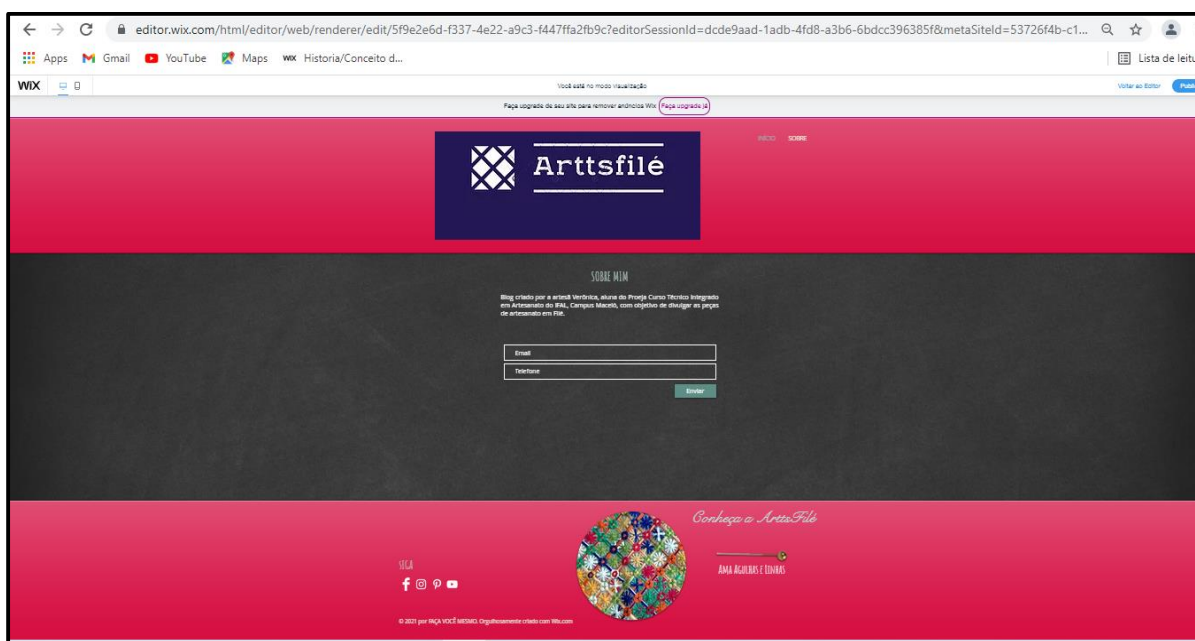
editor.wix.com/html/editor/web/renderer/edit/5f9e2e6d-f337-4e22-a9c3-f447ffa2fb9c?editorSessionId=dcde9aad-1adb-4fd8-a3b6-6bdcc396385f&metaSiteId=53726f4b-c1...

Apps Gmail YouTube Maps Historia/Conceito d...

Lista de leitu

WIX

Você está no modo Visualização

Voltar ao Editor Publ

Faça upgrade do seu site para remover anúncios Wix Faça upgrade já

Arttsfilé

INÍCIO SOBRE

SOBRE MIM

Blog criado por a artesã Verônica, aluna do Proeja Curso Técnico Integrado em Artesanato do IFAL, Campus Maceió, com objetivo de divulgar as peças de artesanato em Filé.

Email

Telefone

Enviar

Conheça a ArttsFilé

SIGA

Ama Agulhas e Linhas

© 2021 por FAÇA VOCÊ MESMO. Orgulhosamente criado com Wix.com